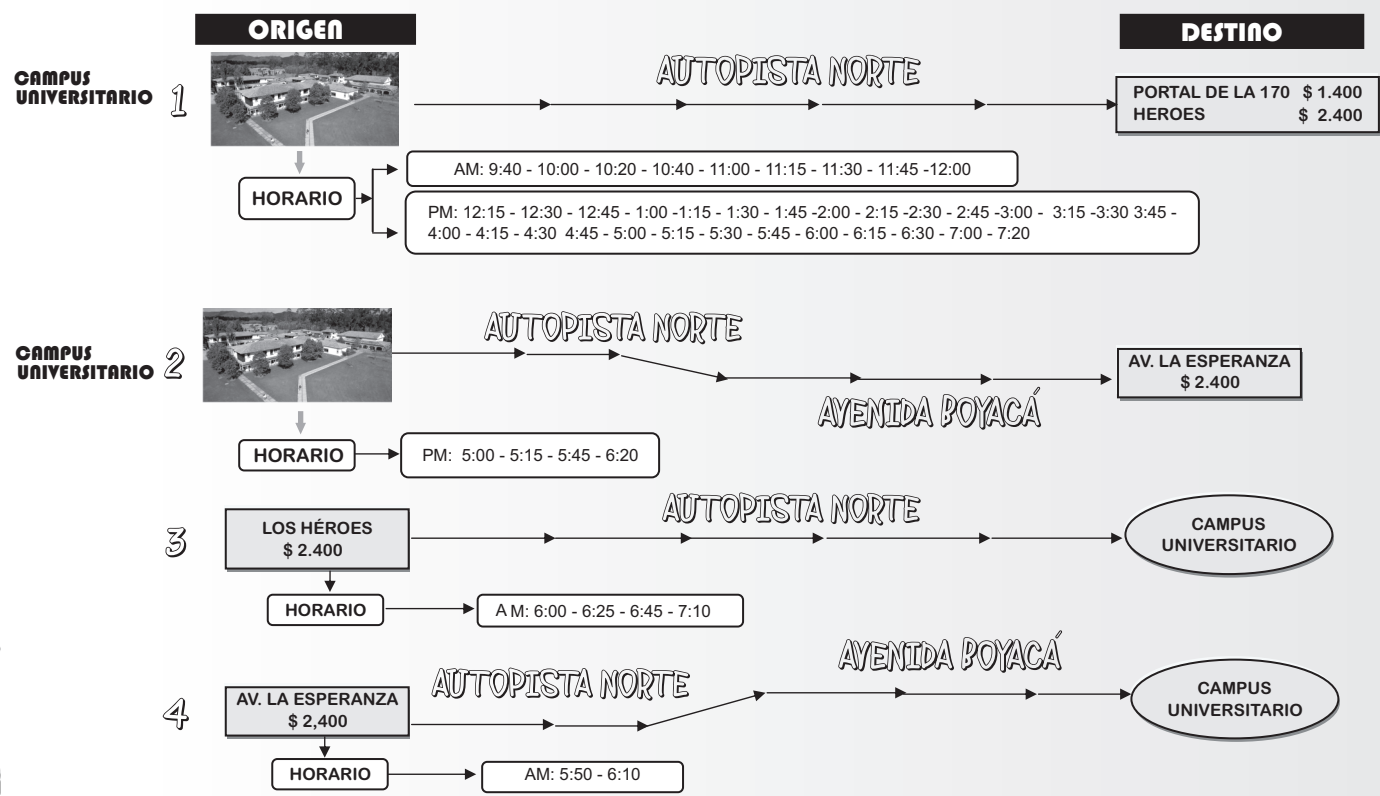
ORIGEN

DESTINO

CAMPUS UNIVERSITARIO 1

AUTOPISTA NORTE

PORTAL DE LA 170 $ 1.400
HEROES $ 2.400

HORARIO

AM: 9:40 - 10:00 - 10:20 - 10:40 - 11:00 - 11:15 - 11:30 - 11:45 -12:00

PM: 12:15 - 12:30 - 12:45 - 1:00 -1:15 - 1:30 - 1:45 -2:00 - 2:15 -2:30 - 2:45 -3:00 - 3:15 -3:30 3:45 - 4:00 - 4:15 - 4:30 4:45 - 5:00 - 5:15 - 5:30 - 5:45 - 6:00 - 6:15 - 6:30 - 7:00 - 7:20

CAMPUS UNIVERSITARIO 2

AUTOPISTA NORTE

AVENIDA BOYACÁ

AV. LA ESPERANZA
$ 2.400

HORARIO

PM: 5:00 - 5:15 - 5:45 - 6:20

3

LOS HÉROES
$ 2.400

AUTOPISTA NORTE

CAMPUS UNIVERSITARIO

HORARIO

A M: 6:00 - 6:25 - 6:45 - 7:10

4

AV. LA ESPERANZA
$ 2,400

AUTOPISTA NORTE

AVENIDA BOYACÁ

CAMPUS UNIVERSITARIO

HORARIO

AM: 5:50 - 6:10